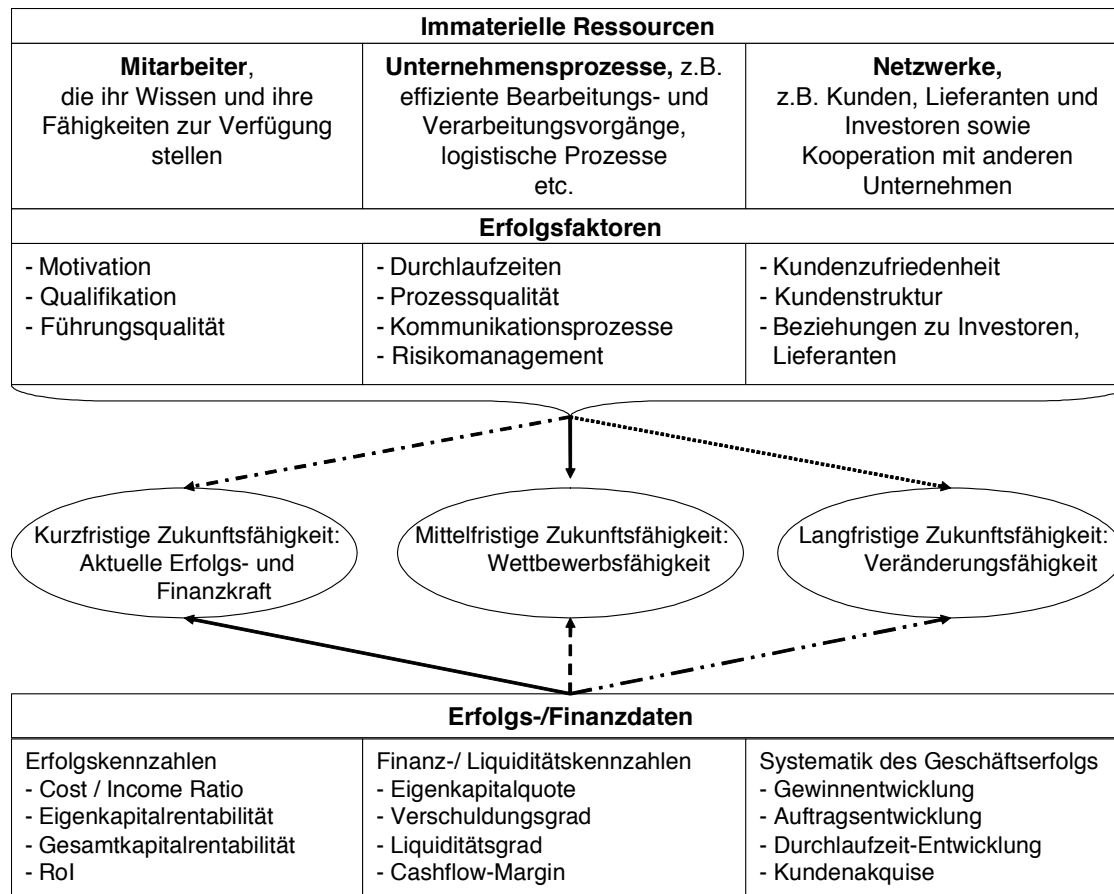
| Immaterielle Ressourcen | | |
|---|---|---|
| **Mitarbeiter**, die ihr Wissen und ihre Fähigkeiten zur Verfügung stellen | **Unternehmensprozesse,** z.B. effiziente Bearbeitungs- und Verarbeitungsvorgänge, logistische Prozesse etc. | **Netzwerke,** z.B. Kunden, Lieferanten und Investoren sowie Kooperation mit anderen Unternehmen |
| **Erfolgsfaktoren** | | |
| - Motivation<br>- Qualifikation<br>- Führungsqualität | - Durchlaufzeiten<br>- Prozessqualität<br>- Kommunikationsprozesse<br>- Risikomanagement | - Kundenzufriedenheit<br>- Kundenstruktur<br>- Beziehungen zu Investoren, Lieferanten |

Kurzfristige Zukunftsfähigkeit: Aktuelle Erfolgs- und Finanzkraft

Mittelfristige Zukunftsfähigkeit: Wettbewerbsfähigkeit

Langfristige Zukunftsfähigkeit: Veränderungsfähigkeit

| Erfolgs-/Finanzdaten | | |
|---|---|---|
| Erfolgskennzahlen<br>- Cost / Income Ratio<br>- Eigenkapitalrentabilität<br>- Gesamtkapitalrentabilität<br>- RoI | Finanz-/ Liquiditätskennzahlen<br>- Eigenkapitalquote<br>- Verschuldungsgrad<br>- Liquiditätsgrad<br>- Cashflow-Margin | Systematik des Geschäftserfolgs<br>- Gewinnentwicklung<br>- Auftragsentwicklung<br>- Durchlaufzeit-Entwicklung<br>- Kundenakquise |